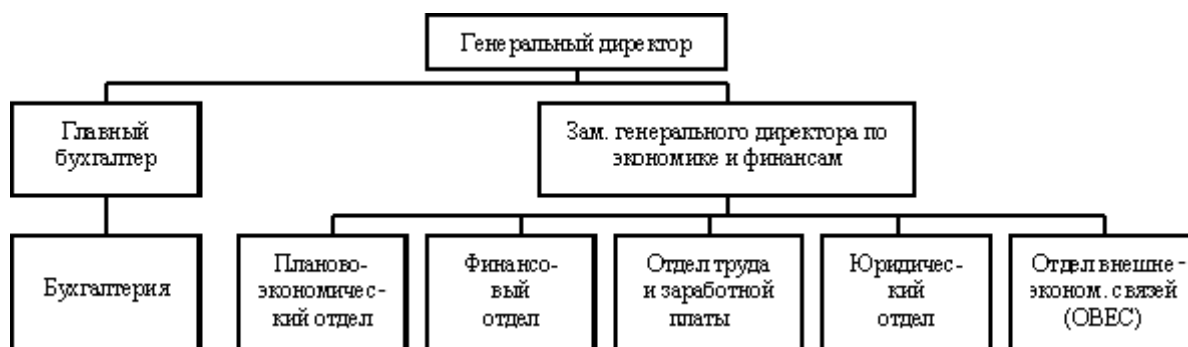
Генеральный директор

Главный бухгалтер

Зам. генерального директора по экономике и финансам

Бухгалтерия

Планово-экономический отдел

Финансовый отдел

Отдел труда и заработной платы

Юридический отдел

Отдел внешне-эконом. связей (ОВЕС)